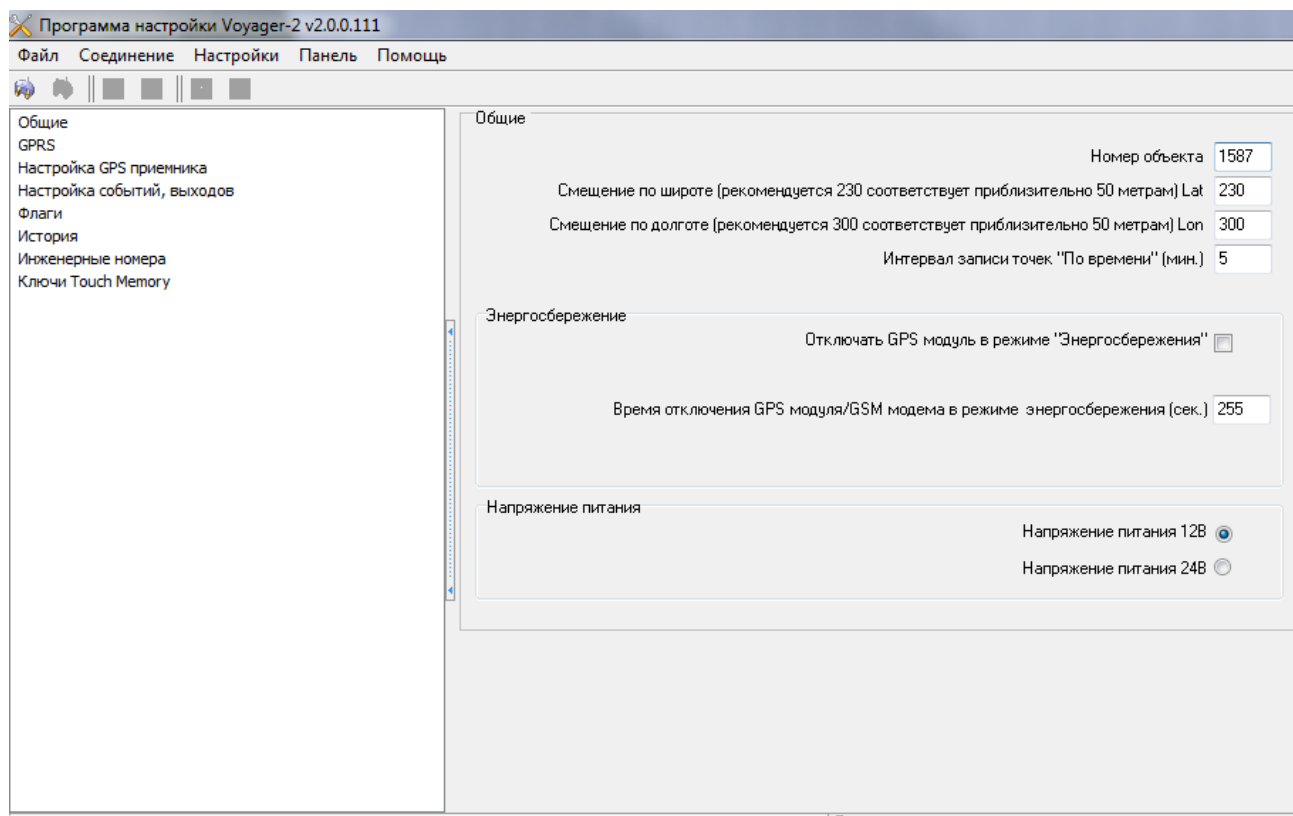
Программа настройки Voyager-2 v2.0.0.111

Файл Соединение Настройки Панель Помощь

Общие
GPRS
Настройка GPS приемника
Настройка событий, выходов
Флаги
История
Инженерные номера
Ключи Touch Memory

Общие

Номер объекта 1587

Смещение по широте (рекомендуется 230 соответствует приблизительно 50 метрам) Lat 230

Смещение по долготе (рекомендуется 300 соответствует приблизительно 50 метрам) Lon 300

Интервал записи точек "По времени" (мин.) 5

Энергосбережение

Отключать GPS модуль в режиме "Энергосбережения"

Время отключения GPS модуля/GSM модема в режиме энергосбережения (сек.) 255

Напряжение питания

Напряжение питания 12В

Напряжение питания 24В